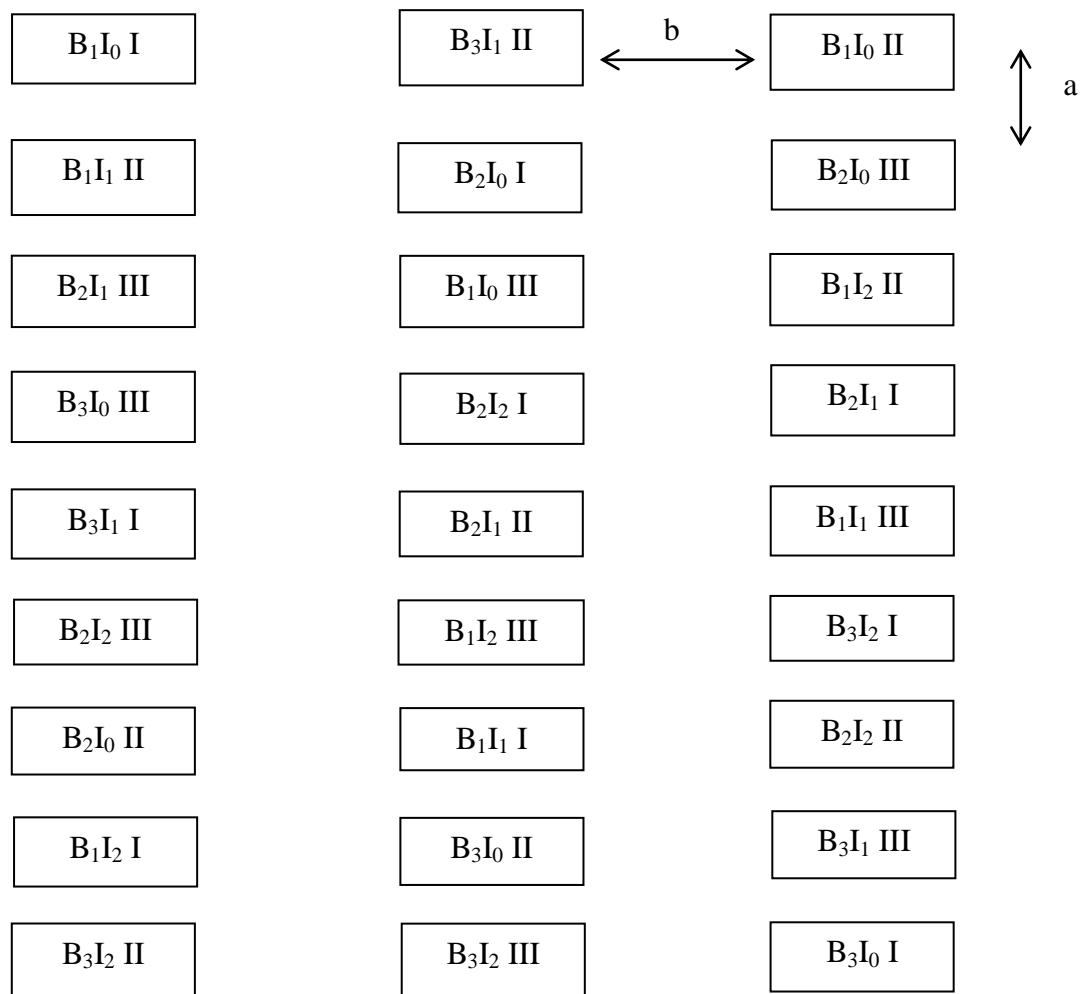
$B_1I_0$ I

$B_3I_1$ II

b

$B_1I_0$ II

a

$B_1I_1$ II

$B_2I_0$ I

$B_2I_0$ III

$B_2I_1$ III

$B_1I_0$ III

$B_1I_2$ II

$B_3I_0$ III

$B_2I_2$ I

$B_2I_1$ I

$B_3I_1$ I

$B_2I_1$ II

$B_1I_1$ III

$B_2I_2$ III

$B_1I_2$ III

$B_3I_2$ I

$B_2I_0$ II

$B_1I_1$ I

$B_2I_2$ II

$B_1I_2$ I

$B_3I_0$ II

$B_3I_1$ III

$B_3I_2$ II

$B_3I_2$ III

$B_3I_0$ I